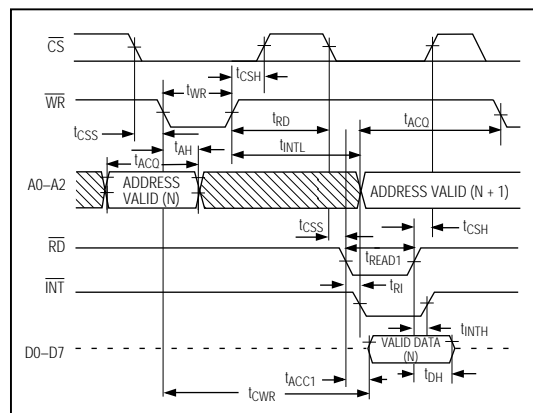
$\overline{CS}$

$t_{CSH}$

$\overline{WR}$

$t_{WR}$

$t_{CSS}$

$t_{AH}$

$t_{RD}$

$t_{ACQ}$

$t_{ACQ}$

$t_{INTL}$

A0–A2

ADDRESS VALID (N)

ADDRESS VALID (N + 1)

$t_{CSS}$

$t_{CSH}$

$\overline{RD}$

$t_{READ1}$

$\overline{INT}$

$t_{RI}$

$t_{INTH}$

D0–D7

VALID DATA (N)

$t_{ACC1}$

$t_{DH}$

$t_{CWR}$